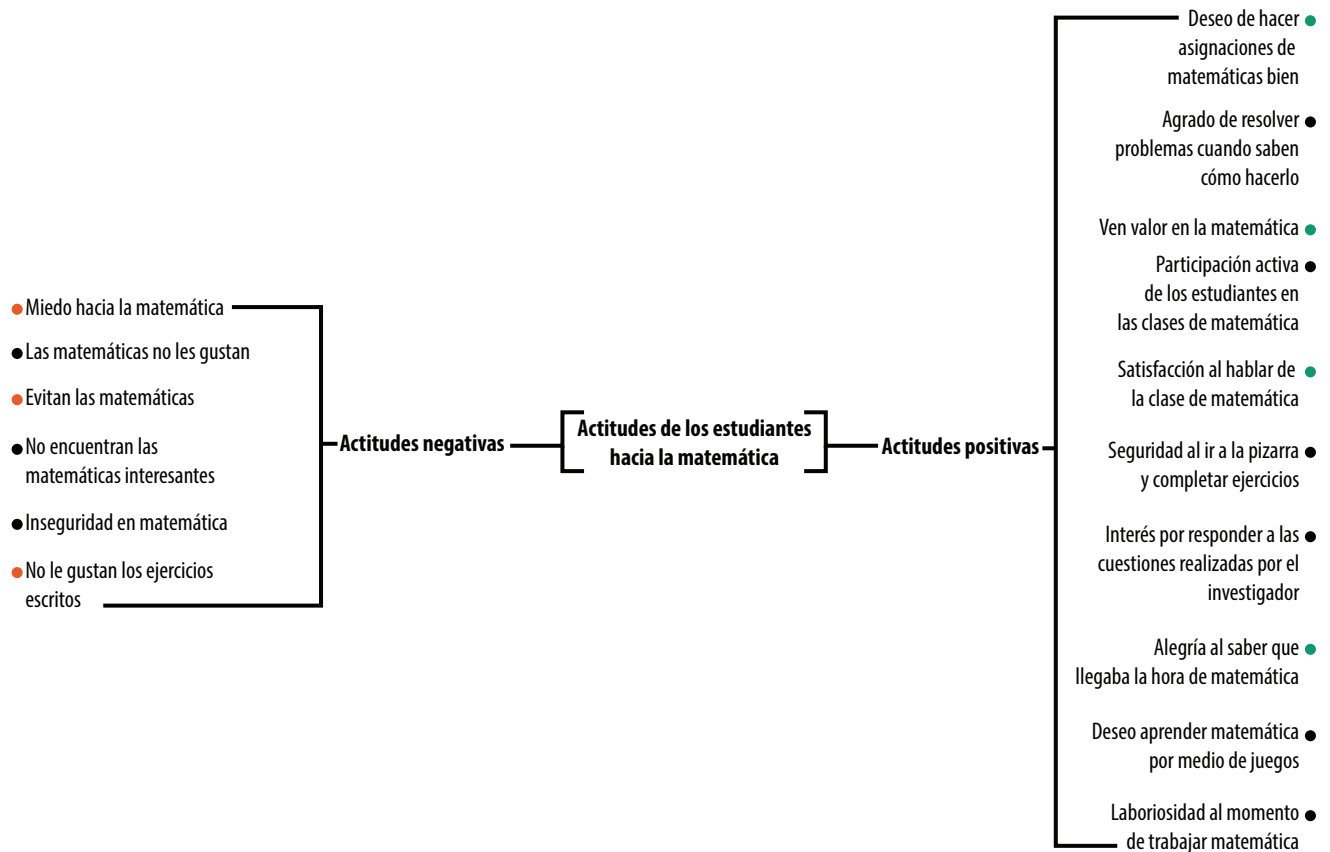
Actitudes de los estudiantes hacia la matemática

Actitudes negativas

Miedo hacia la matemática

Las matemáticas no les gustan

Evitan las matemáticas

No encuentran las matemáticas interesantes

Inseguridad en matemática

No le gustan los ejercicios escritos

Actitudes positivas

Deseo de hacer asignaciones de matemáticas bien

Agrado de resolver problemas cuando saben cómo hacerlo

Ven valor en la matemática

Participación activa de los estudiantes en las clases de matemática

Satisfacción al hablar de la clase de matemática

Seguridad al ir a la pizarra y completar ejercicios

Interés por responder a las cuestiones realizadas por el investigador

Alegría al saber que llegaba la hora de matemática

Deseo aprender matemática por medio de juegos

Laboriosidad al momento de trabajar matemática